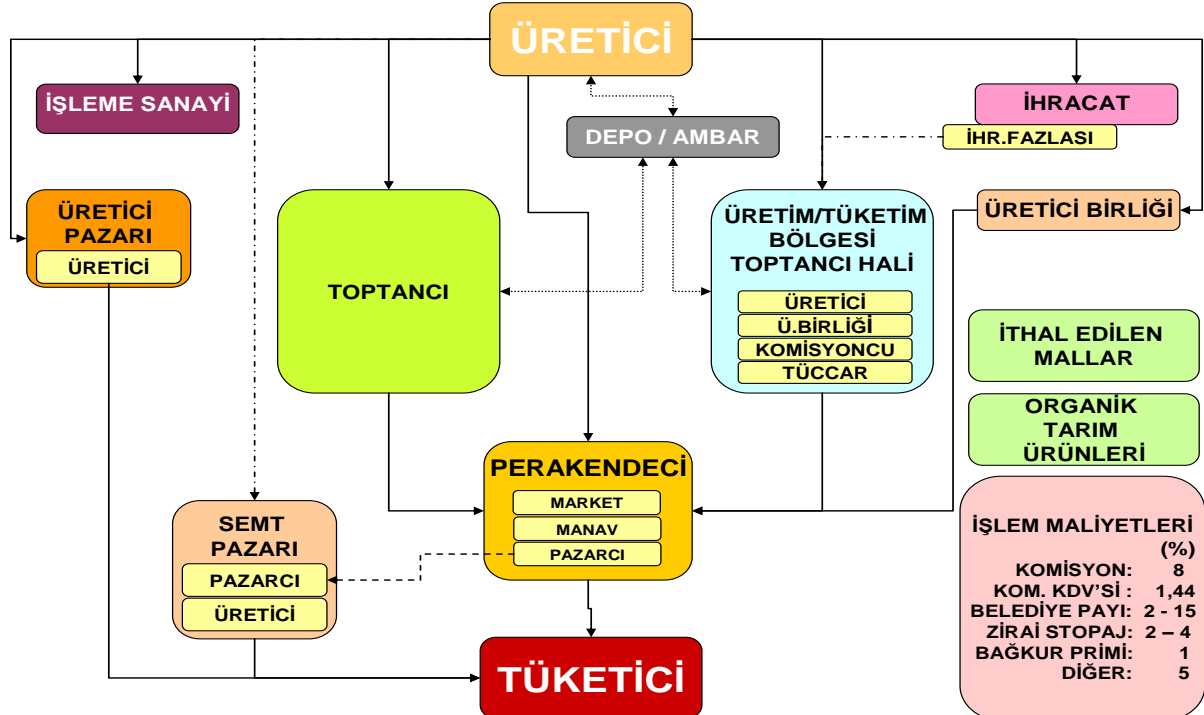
ÜRETİCİ

İŞLEME SANAYİ

DEPO / AMBAR

İHRACAT

İHR.FAZLASI

ÜRETİCİ PAZARI

ÜRETİCİ

TOPTANCI

ÜRETİM/TÜKETİM BÖLGESİ TOPTANCI HALİ

ÜRETİCİ

Ü.BİRLİĞİ

KOMİSYONCU

TÜCCAR

ÜRETİCİ BİRLİĞİ

İTHAL EDİLEN MALLAR

ORGANİK TARIM ÜRÜNLERİ

PERAKENDECİ

MARKET

MANAV

PAZARCI

SEMT PAZARI

PAZARCI

ÜRETİCİ

TÜKETİCİ

| İŞLEM MALİYETLERİ | (%) |
|---|---|
| KOMİSYON: | 8 |
| KOM. KDV'Sİ : | 1,44 |
| BELEDİYE PAYI: | 2 - 15 |
| ZİRAİ STOPAJ: | 2 – 4 |
| BAĞKUR PRİMİ: | 1 |
| DİĞER: | 5 |